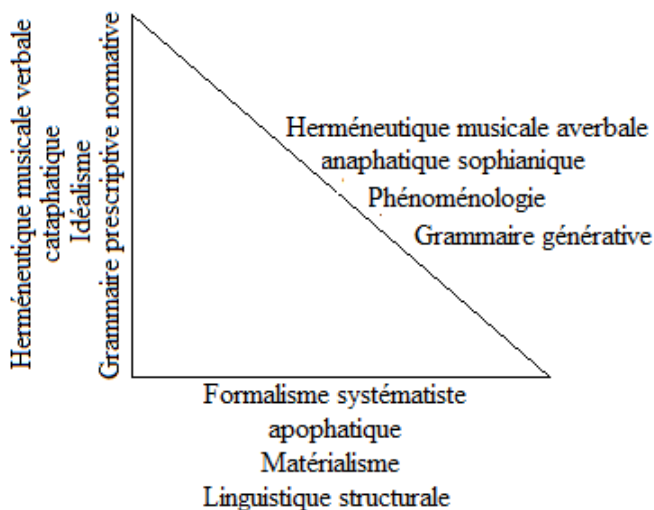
Herméneutique musicale verbale cataphatique
Idéalisme
Grammaire prescriptive normative

Herméneutique musicale averbale anaphatique sophianique
Phénoménologie
Grammaire générative

Formalisme systématiste apophatique
Matérialisme
Linguistique structurale